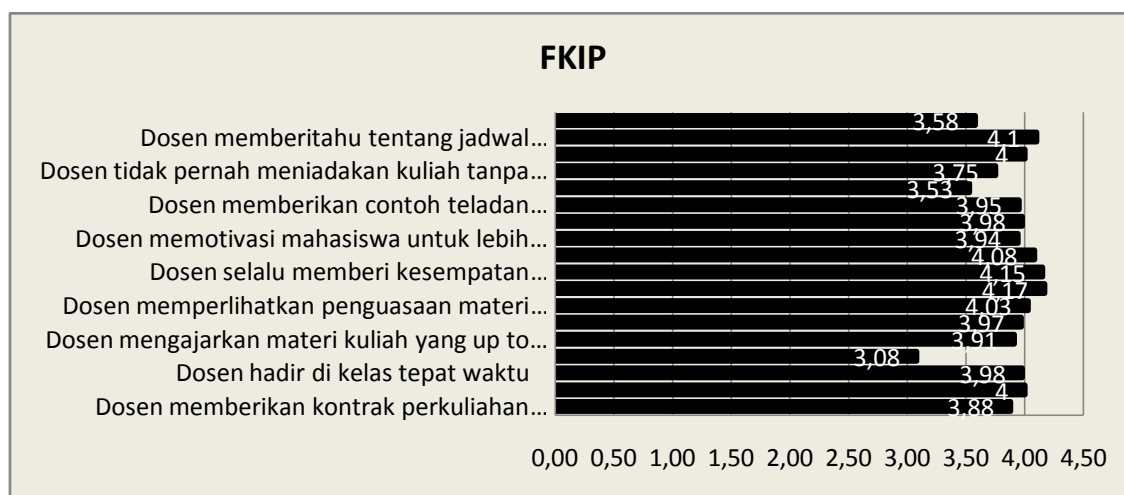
FKIP

Dosen memberitahu tentang jadwal…
Dosen tidak pernah meniadakan kuliah tanpa…
Dosen memberikan contoh teladan…
Dosen memotivasi mahasiswa untuk lebih…
Dosen selalu memberi kesempatan…
Dosen memperlihatkan penguasaan materi…
Dosen mengajarkan materi kuliah yang up to…
Dosen hadir di kelas tepat waktu
Dosen memberikan kontrak perkuliahan…

3,58
4,1
4
3,75
3,53
3,95
3,98
3,94
4,08
4,15
4,17
4,03
3,97
3,91
3,08
3,98
4
3,88

0,00 0,50 1,00 1,50 2,00 2,50 3,00 3,50 4,00 4,50